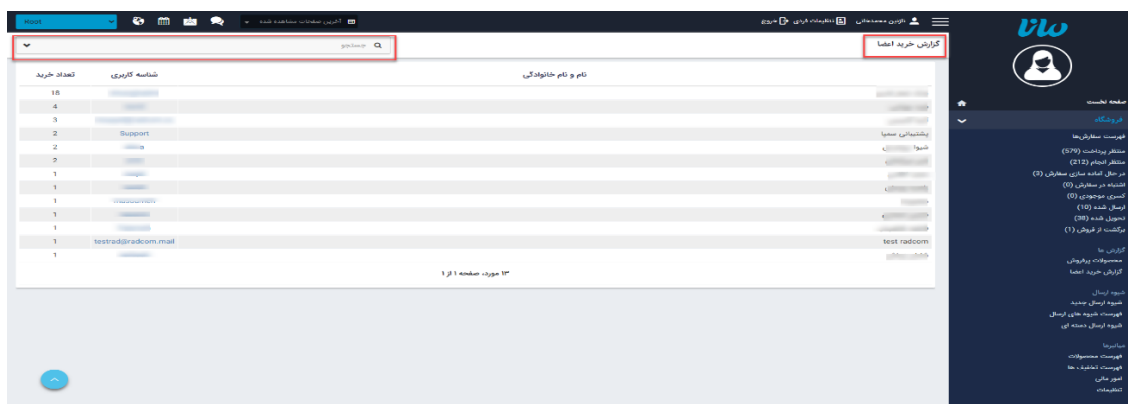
Root

آخرین صفحات مشاهده شده

نازنین محمدخانی | تنظیمات فردی | خروج

سما

گزارش خرید اعضا

جستجو

| نام و نام خانوادگی | شناسه کاربری | تعداد خرید |
|---|---|---|
| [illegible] | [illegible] | 18 |
| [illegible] | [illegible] | 4 |
| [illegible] | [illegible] | 3 |
| پشتیبانی سما | Support | 2 |
| شیوا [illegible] | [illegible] | 2 |
| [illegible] | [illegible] | 2 |
| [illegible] | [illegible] | 1 |
| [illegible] | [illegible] | 1 |
| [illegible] | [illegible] | 1 |
| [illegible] | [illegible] | 1 |
| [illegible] | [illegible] | 1 |
| test radcom | testrad@radcom.mail | 1 |
| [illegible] | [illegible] | 1 |

۱۳ مورد، صفحه ۱ از ۱

صفحه نخست
فروشگاه
فهرست سفارش‌ها
منتظر پرداخت (579)
منتظر انجام (212)
در حال آماده سازی سفارش (3)
اشتباه در سفارش (0)
کسری موجودی (0)
ارسال شده (10)
تحویل شده (38)
برگشت از فروش (1)
گزارش ها
محصولات پرفروش
گزارش خرید اعضا
شیوه ارسال
شیوه ارسال جدید
فهرست شیوه های ارسال
شیوه ارسال دسته ای
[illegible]
فهرست محصولات
فهرست تخفیف ها
امور مالی
تنظیمات